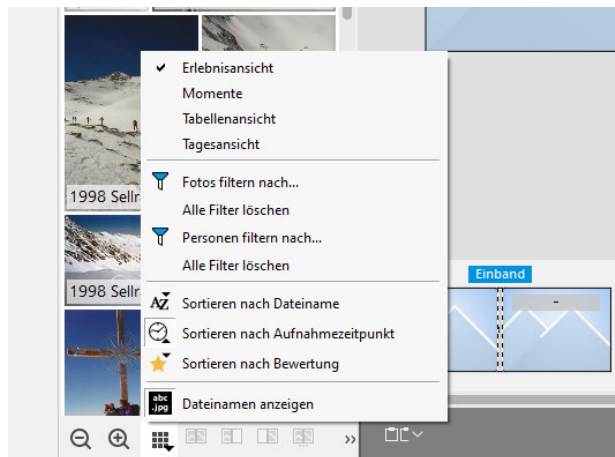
1998 Sellr
1998 Sellr
Erlebnisansicht
Momente
Tabellenansicht
Tagesansicht
Fotos filtern nach...
Alle Filter löschen
Personen filtern nach...
Alle Filter löschen
Sortieren nach Dateiname
Sortieren nach Aufnahmezeitpunkt
Sortieren nach Bewertung
abc .jpg
Dateinamen anzeigen
Einband
-
»